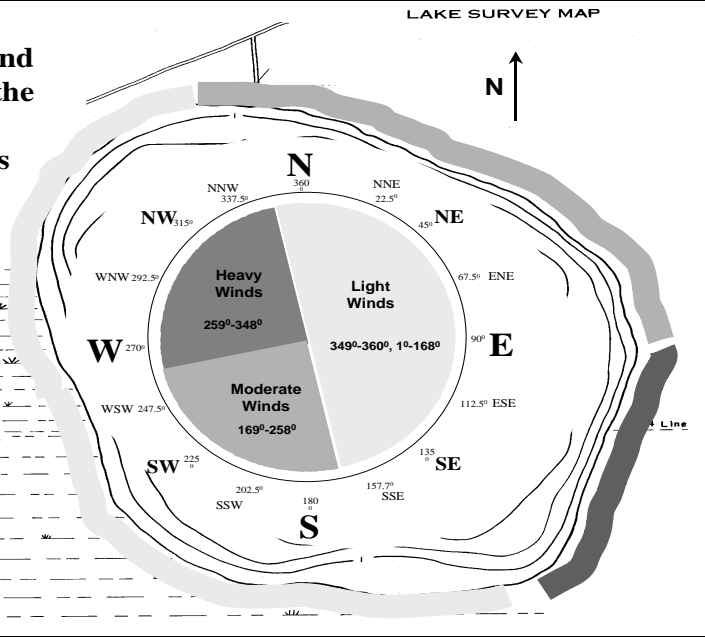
nd
the
s

LAKE SURVEY MAP

N

N
NNW 337.5°
360°
NNE 22.5°
NW 315°
45° NE
WNW 292.5°
67.5° ENE
Heavy Winds
$259^0$-$348^0$
Light Winds
$349^0$-$360^0$, $1^0$-$168^0$
W 270°
90° E
Moderate Winds
$169^0$-$258^0$
WSW 247.5°
112.5° ESE
SW 225°
135° SE
202.5° SSW
157.7° SSE
180°
S

Line